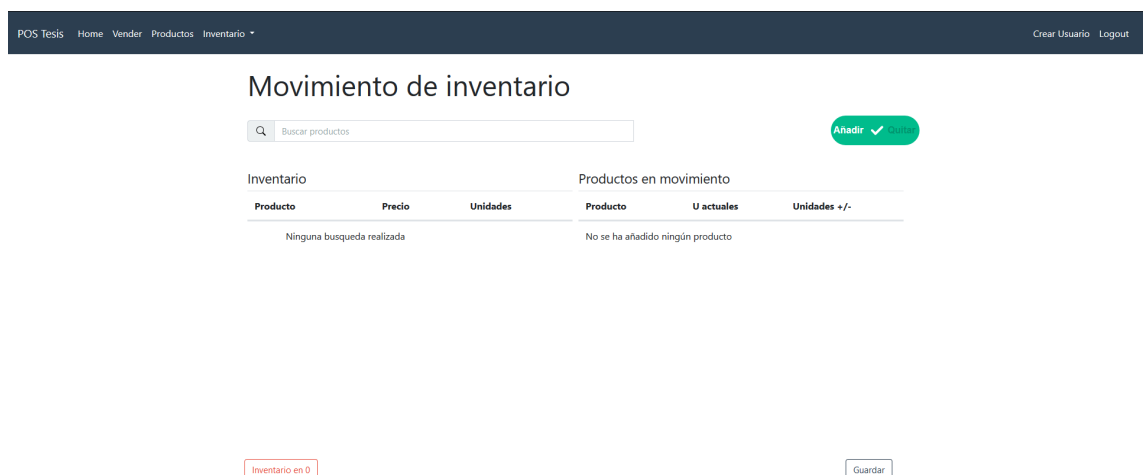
POS Tesis Home Vender Productos Inventario ▾

Crear Usuario Logout

Movimiento de inventario

Buscar productos

Añadir Quitar

Inventario

| Producto | Precio | Unidades |
|---|---|---|
| Ninguna busqueda realizada | | |

Productos en movimiento

| Producto | U actuales | Unidades +/- |
|---|---|---|
| No se ha añadido ningún producto | | |

Inventario en 0

Guardar